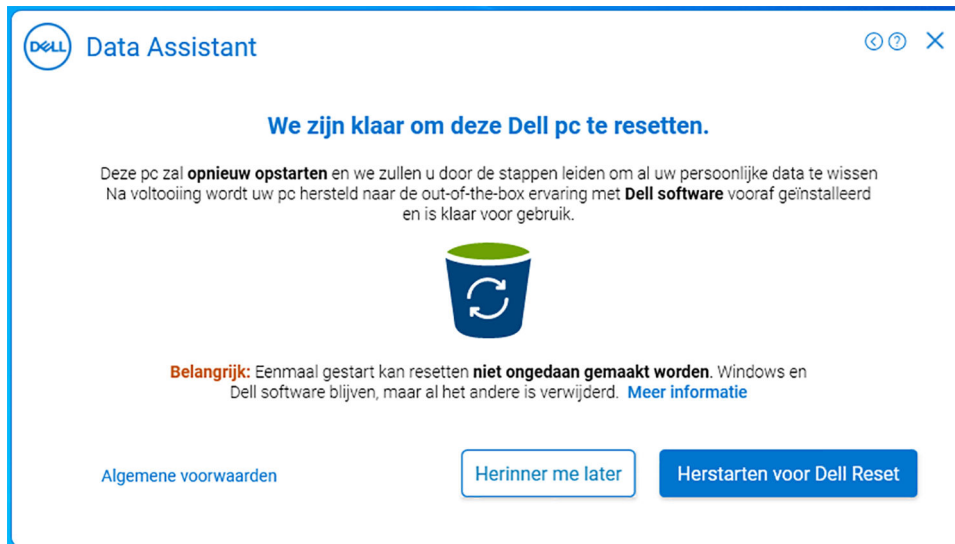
DELL Data Assistant

We zijn klaar om deze Dell pc te resetten.

Deze pc zal opnieuw opstarten en we zullen u door de stappen leiden om al uw persoonlijke data te wissen Na voltooiing wordt uw pc hersteld naar de out-of-the-box ervaring met Dell software vooraf geïnstalleerd en is klaar voor gebruik.

Belangrijk: Eenmaal gestart kan resetten niet ongedaan gemaakt worden. Windows en Dell software blijven, maar al het andere is verwijderd. Meer informatie

Algemene voorwaarden

Herinner me later

Herstarten voor Dell Reset